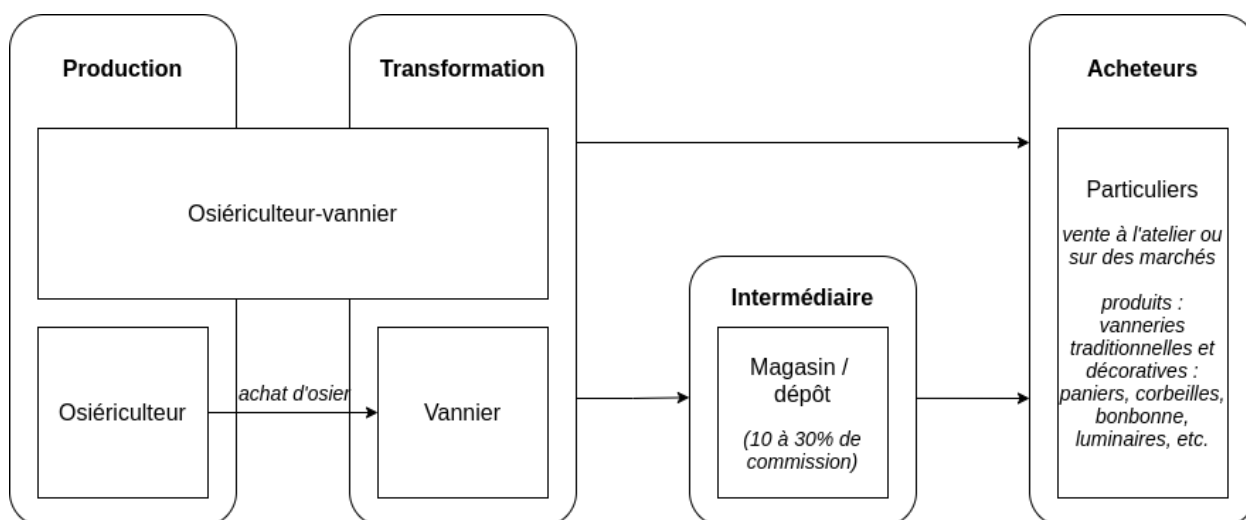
Production

Transformation

Acheteurs

Osiériculteur-vannier

Particuliers

vente à l'atelier ou sur des marchés

produits : vanneries traditionnelles et décoratives : paniers, corbeilles, bonbonne, luminaires, etc.

Intermédiaire

Osiériculteur

achat d'osier

Vannier

Magasin / dépôt

(10 à 30% de commission)